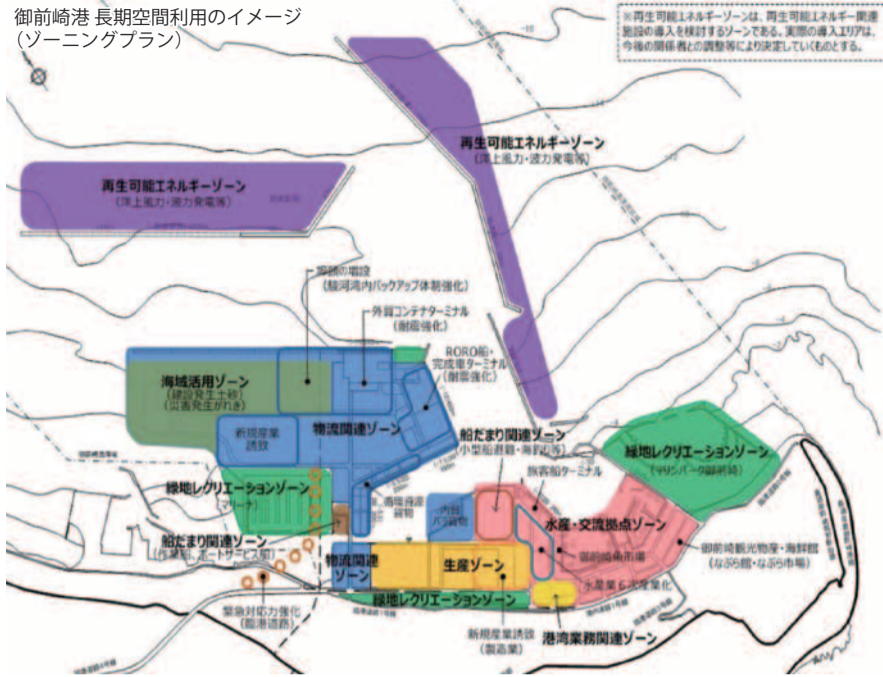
御前崎港 長期空間利用のイメージ
(ゾーニングプラン)

※再生可能エネルギーゾーンは、再生可能エネルギー関連施設の導入を検討するゾーンである。実際の導入エリアは、今後の関係者との調整等により決定していくものとする。

再生可能エネルギーゾーン
(洋上風力・波力発電等)

再生可能エネルギーゾーン
(洋上風力・波力発電等)

岸壁の増設
(駿河湾内バックアップ体制強化)

外貿コンテナターミナル
(耐震強化)

RORO船・完成車ターミナル
(耐震強化)

海域活用ゾーン
(建設発生土等)
(災害発生がれき)

新規産業誘致

物流関連ゾーン

船だまり関連ゾーン
(小型船避難・係留施設等)

緑地レクリエーションゾーン
(マリンパーク御前崎)

旅客船ターミナル

緑地レクリエーションゾーン
(マリーナ)

内貿
バラ貨物

内貿
バラ貨物

水産・交流拠点ゾーン

御前崎魚市場

御前崎観光物産・海鮮館
(なぶら館・なぶら市場)

水産業6次産業化

船だまり関連ゾーン
(作業船、ボートサービス船)

物流関連ゾーン

生産ゾーン

緊急対応力強化
(臨港道路)

緑地レクリエーションゾーン

新規産業誘致
(製造業)

港湾業務関連ゾーン